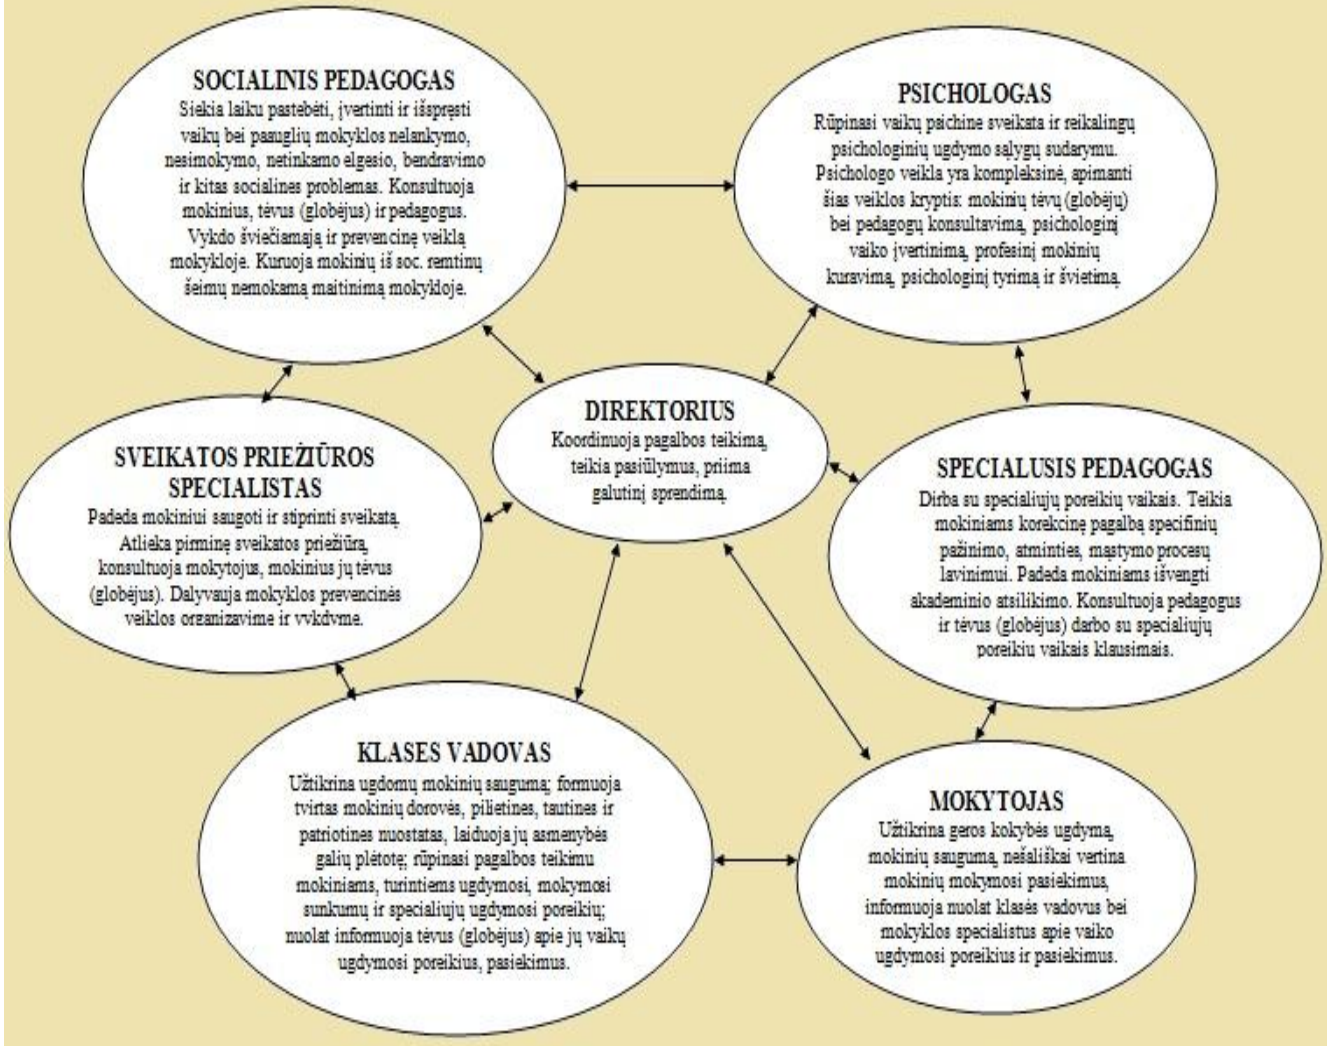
SOCIALINIS PEDAGOGAS
Siekia laiku pastebėti, įvertinti ir išspręsti vaikų bei paauglių mokyklos nelankymo, nesimokymo, netinkamo elgesio, bendravimo ir kitas socialines problemas. Konsultuoja mokinius, tėvus (globėjus) ir pedagogus. Vykdo šviečiamąją ir prevencinę veiklą mokykloje. Kuruoja mokinių iš soc. remtinų šeimų nemokamą maitinimą mokykloje.

PSICHOLOGAS
Rūpinasi vaikų psichine sveikata ir reikalingų psichologinių ugdymo sąlygų sudarymu. Psichologo veikla yra kompleksinė, apimanti šias veiklos kryptis: mokinių tėvų (globėjų) bei pedagogų konsultavimą, psichologinį vaiko įvertinimą, profesinį mokinių kuravimą, psichologinį tyrimą ir švietimą.

DIREKTORIUS
Koordinuoja pagalbos teikimą, teikia pasiūlymus, priima galutinį sprendimą.

SVEIKATOS PRIEŽIŪROS SPECIALISTAS
Padeda mokiniui saugoti ir stiprinti sveikatą. Atlieka pirminę sveikatos priežiūrą, konsultuoja mokytojus, mokinius jų tėvus (globėjus). Dalyvauja mokyklos prevencinės veiklos organizavime ir vykdyme.

SPECIALUSIS PEDAGOGAS
Dirba su specialiųjų poreikių vaikais. Teikia mokiniams korekcinę pagalbą specifinių pažinimo, atminties, mąstymo procesų lavinimui. Padeda mokiniams išvengti akademinio atsilikimo. Konsultuoja pedagogus ir tėvus (globėjus) darbo su specialiųjų poreikių vaikais klausimais.

KLASES VADOVAS
Užtikrina ugdomų mokinių saugumą; formuoja tvirtas mokinių dorovės, pilietines, tautines ir patriotines nuostatas, laiduoja jų asmenybės galių plėtotę; rūpinasi pagalbos teikimu mokiniams, turintiems ugdymosi, mokymosi sunkumų ir specialiųjų ugdymosi poreikių; nuolat informuoja tėvus (globėjus) apie jų vaikų ugdymosi poreikius, pasiekimus.

MOKYTOJAS
Užtikrina geros kokybės ugdymą, mokinių saugumą, nešališkai vertina mokinių mokymosi pasiekimus, informuoja nuolat klasės vadovus bei mokyklos specialistus apie vaiko ugdymosi poreikius ir pasiekimus.